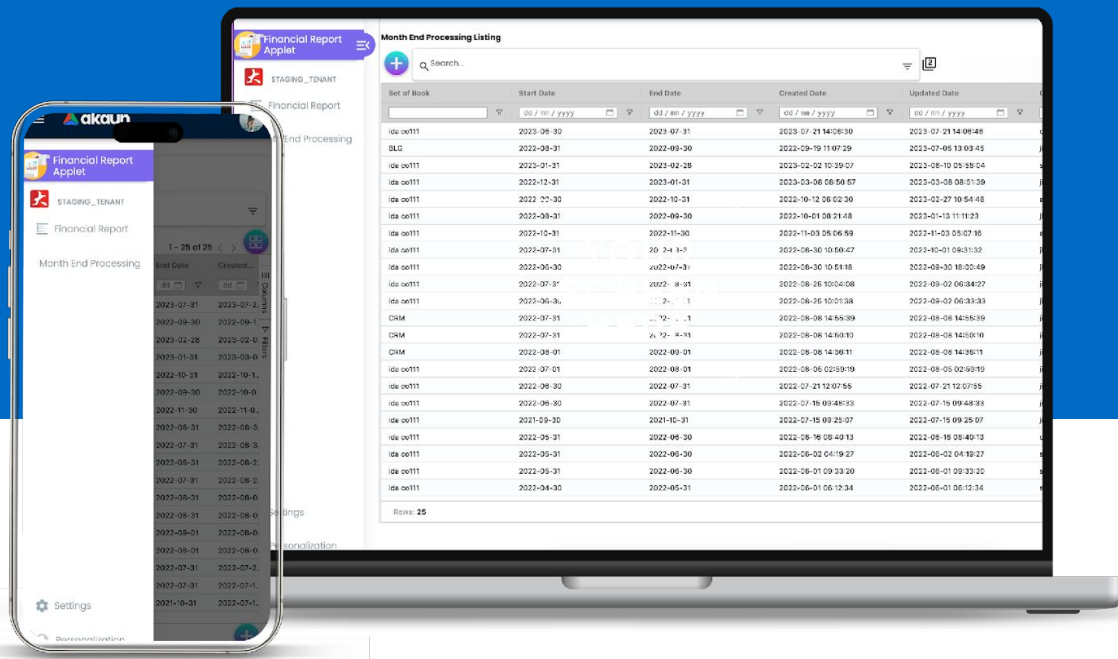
Financial Report Applet

STAGING_TENANT

Financial Report

Month End Processing

Month End Processing Listing

Search...

| Set of Book | Start Date | End Date | Created Date | Updated Date |
|---|---|---|---|---|
| | dd / mm / yyyy | dd / mm / yyyy | dd / mm / yyyy | dd / mm / yyyy |
| ida co111 | 2023-06-30 | 2023-07-31 | 2023-07-21 14:08:30 | 2023-07-21 14:08:48 |
| BLG | 2022-08-31 | 2022-09-30 | 2022-09-19 11:07:29 | 2023-07-05 13:03:45 |
| ida co111 | 2023-01-31 | 2023-02-28 | 2023-02-02 10:39:07 | 2023-08-10 05:55:04 |
| ida co111 | 2022-12-31 | 2023-01-31 | 2023-03-08 08:50:57 | 2023-03-08 08:51:39 |
| ida co111 | 2022-09-30 | 2022-10-31 | 2022-10-12 06:02:30 | 2023-02-27 10:54:48 |
| ida co111 | 2022-08-31 | 2022-09-30 | 2022-10-01 08:21:48 | 2023-01-13 11:11:23 |
| ida co111 | 2022-10-31 | 2022-11-30 | 2022-11-03 05:06:58 | 2022-11-03 05:07:16 |
| ida co111 | 2022-07-31 | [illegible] | 2022-08-30 10:50:47 | 2022-10-01 08:31:32 |
| ida co111 | 2022-06-30 | 2022-07-31 | 2022-08-30 10:51:18 | 2022-09-30 18:00:49 |
| ida co111 | 2022-07-31 | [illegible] | 2022-08-25 10:04:08 | 2022-09-02 06:34:27 |
| ida co111 | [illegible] | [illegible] | 2022-08-25 10:01:38 | 2022-09-02 06:33:33 |
| CRM | 2022-07-31 | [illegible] | 2022-08-08 14:55:39 | 2022-08-08 14:55:39 |
| CRM | 2022-07-31 | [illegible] | 2022-08-08 14:50:10 | 2022-08-08 14:50:10 |
| CRM | 2022-08-01 | 2022-09-01 | 2022-08-08 14:36:11 | 2022-08-08 14:36:11 |
| ida co111 | 2022-07-01 | 2022-08-01 | 2022-08-05 02:59:19 | 2022-08-05 02:59:19 |
| ida co111 | 2022-06-30 | 2022-07-31 | 2022-07-21 12:07:55 | 2022-07-21 12:07:55 |
| ida co111 | 2022-06-30 | 2022-07-31 | 2022-07-15 09:48:33 | 2022-07-15 09:48:33 |
| ida co111 | 2021-09-30 | 2021-10-31 | 2022-07-15 09:25:07 | 2022-07-15 09:25:07 |
| ida co111 | 2022-05-31 | 2022-06-30 | 2022-06-16 08:40:13 | 2022-06-16 08:40:13 |
| ida co111 | 2022-05-31 | 2022-06-30 | 2022-06-02 04:19:27 | 2022-06-02 04:19:27 |
| ida co111 | 2022-05-31 | 2022-06-30 | 2022-06-01 09:33:20 | 2022-06-01 09:33:20 |
| ida co111 | 2022-04-30 | 2022-05-31 | 2022-06-01 06:12:34 | 2022-06-01 06:12:34 |

Rows: 25

Settings

Personalization

akaun

Financial Report Applet

STAGING_TENANT

Financial Report

Month End Processing

1 - 25 of 25

End Date | Created...

2022-07-31 2023-07-2
2022-09-30 2022-09-1
2022-02-28 2023-02-0
2023-01-31 2023-03-0
2022-10-31 2022-10-1
2022-09-30 2022-10-0
2022-11-30 2022-11-0
2022-08-31 2022-08-3
2022-07-31 2022-08-3
2022-08-31 2022-08-2
2022-07-31 2022-08-2
2022-08-31 2022-08-0
2022-08-31 2022-08-0
2022-09-01 2022-08-0
2022-08-01 2022-08-0
2022-07-31 2022-07-2
2022-07-31 2022-07-1
2021-10-31 2022-07-1

Columns

Filters

Settings

Personalization